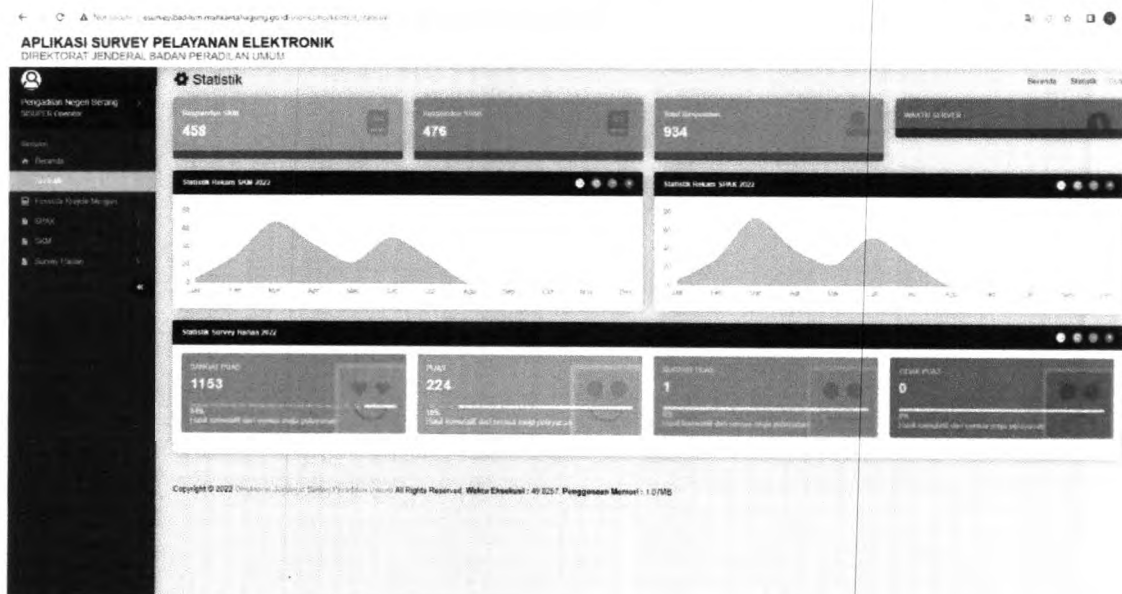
APLIKASI SURVEY PELAYANAN ELEKTRONIK
DIREKTORAT JENDERAL BADAN PERADILAN UMUM

Pengadilan Negeri Bitung
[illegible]

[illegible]
Beranda
Statistik
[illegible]
SPAK
SKM
Survey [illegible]

Statistik

Beranda Statistik

Responden SKM
458

Responden SPAK
476

Total Responden
934

WAKTU SERVER

Statistik Rekam SKM 2022

Statistik Rekam SPAK 2022

Statistik Survey Harian 2022

SANGAT PUAS
1153

PUAS
224

KURANG PUAS
1

TIDAK PUAS
0

Copyright © 2022 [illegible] All Rights Reserved. Waktu Eksekusi : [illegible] Penggunaan Memori : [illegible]